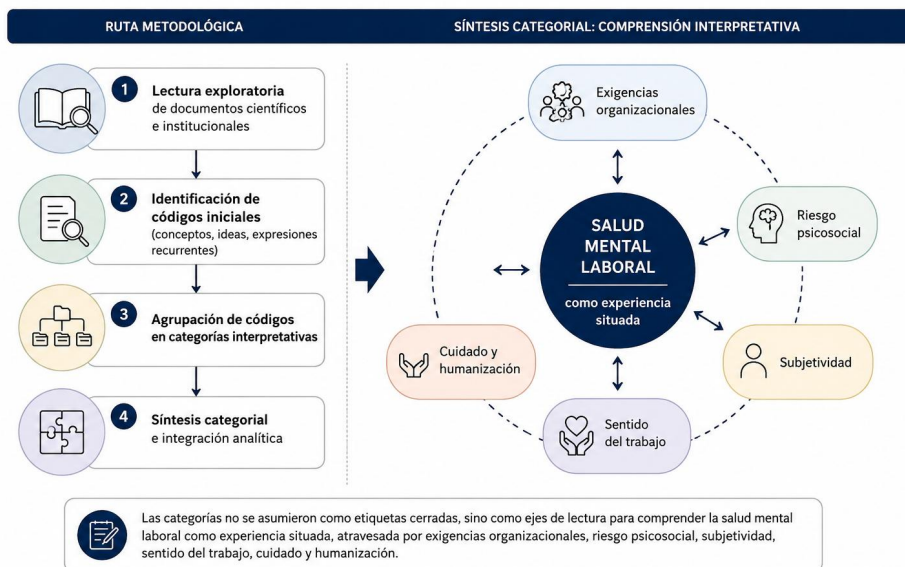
RUTA METODOLÓGICA

SÍNTESIS CATEGORIAL: COMPRENSIÓN INTERPRETATIVA

1 Lectura exploratoria de documentos científicos e institucionales

2 Identificación de códigos iniciales (conceptos, ideas, expresiones recurrentes)

3 Agrupación de códigos en categorías interpretativas

4 Síntesis categorial e integración analítica

Exigencias organizacionales

Riesgo psicosocial

SALUD MENTAL LABORAL

como experiencia situada

Cuidado y humanización

Subjetividad

Sentido del trabajo

Las categorías no se asumieron como etiquetas cerradas, sino como ejes de lectura para comprender la salud mental laboral como experiencia situada, atravesada por exigencias organizacionales, riesgo psicosocial, subjetividad, sentido del trabajo, cuidado y humanización.